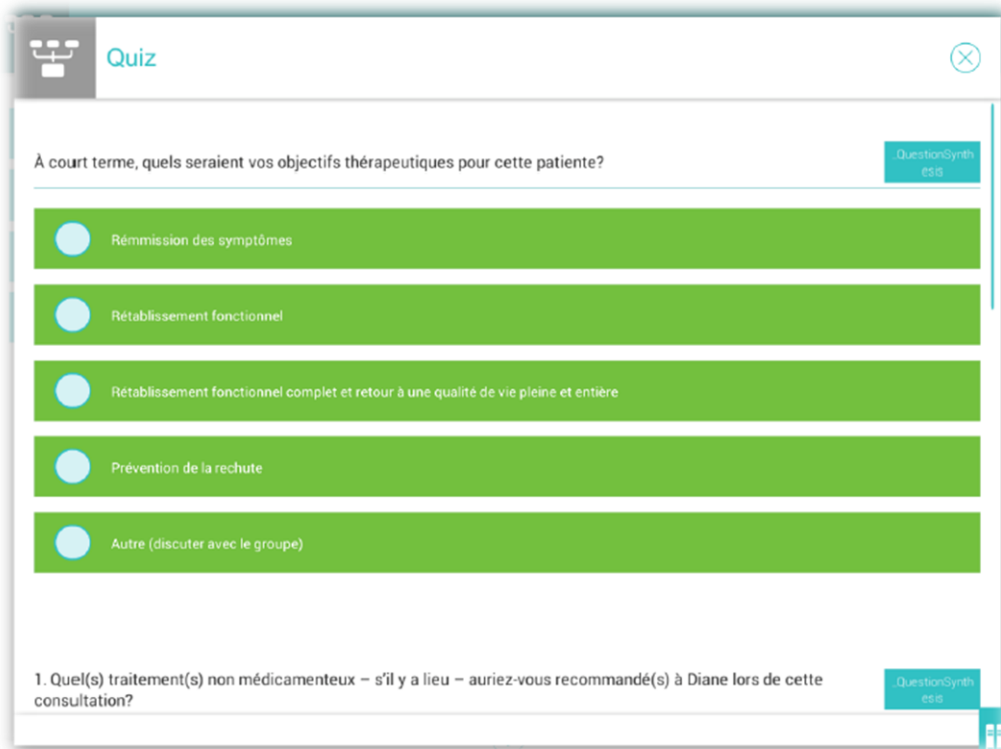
Quiz

À court terme, quels seraient vos objectifs thérapeutiques pour cette patiente?

QuestionSynthèsis

Rémmission des symptômes

Rétablissement fonctionnel

Rétablissement fonctionnel complet et retour à une qualité de vie pleine et entière

Prévention de la rechute

Autre (discuter avec le groupe)

1. Quel(s) traitement(s) non médicamenteux – s'il y a lieu – auriez-vous recommandé(s) à Diane lors de cette consultation?

QuestionSynthèsis